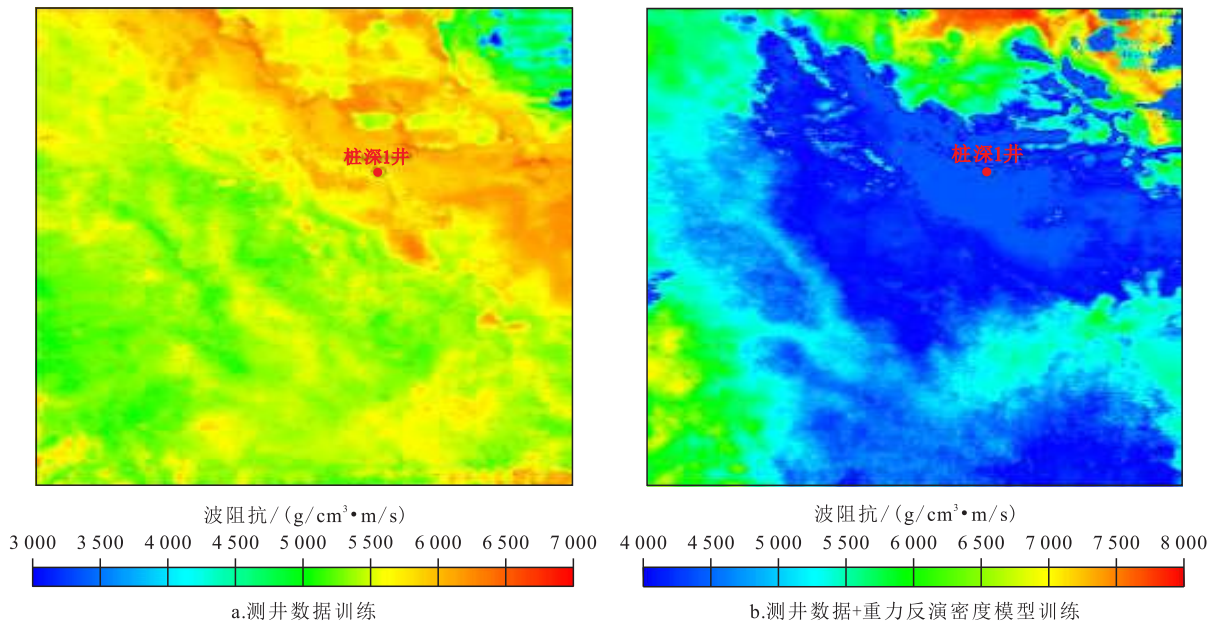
桩深1井

波阻抗/(g/cm$^3$•m/s)

3 000 3 500 4 000 4 500 5 000 5 500 6 000 6 500 7 000

a.测井数据训练

桩深1井

波阻抗/(g/cm$^3$•m/s)

4 000 4 500 5 000 5 500 6 000 6 500 7 000 7 500 8 000

b.测井数据+重力反演密度模型训练